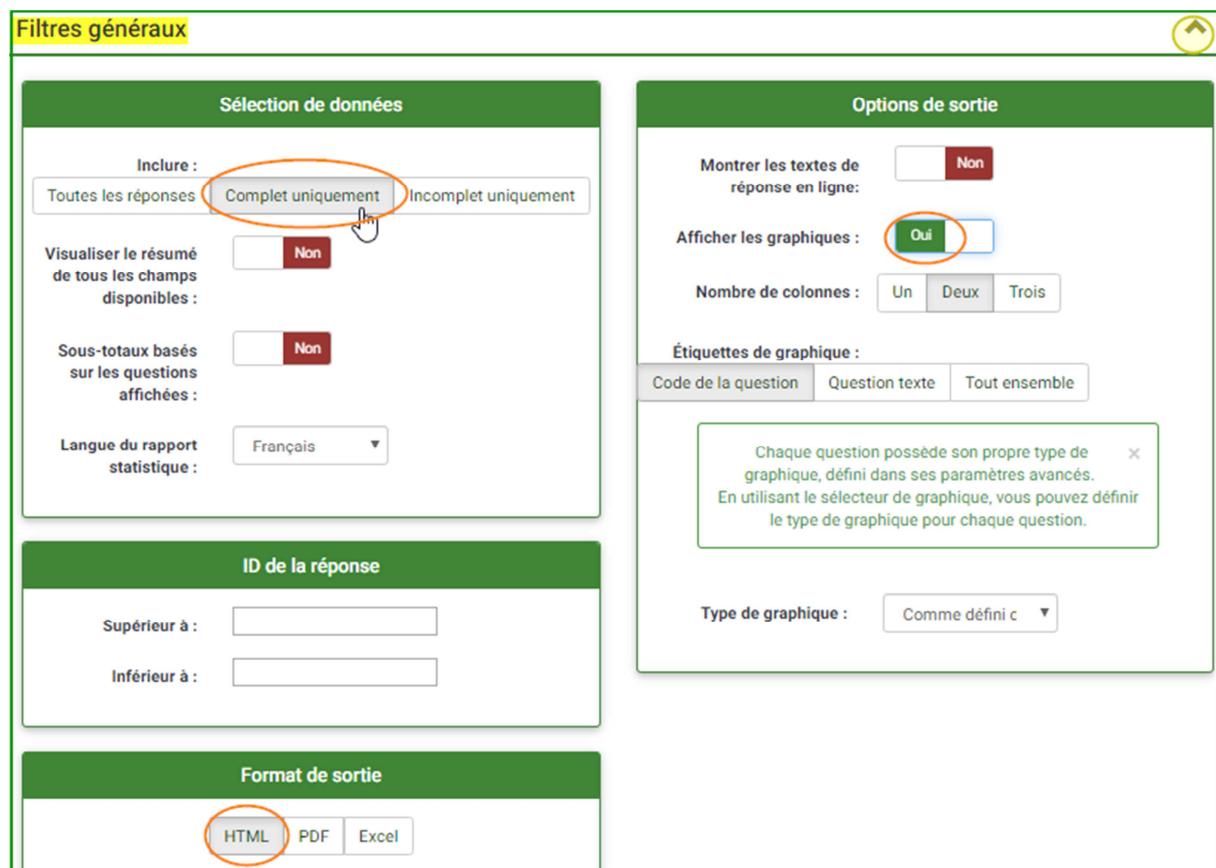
Filtres généraux

Sélection de données

Inclure :
Toutes les réponses | Complet uniquement | Incomplet uniquement

Visualiser le résumé de tous les champs disponibles : Non

Sous-totaux basés sur les questions affichées : Non

Langue du rapport statistique : Français

ID de la réponse

Supérieur à :

Inférieur à :

Format de sortie

HTML | PDF | Excel

Options de sortie

Montrer les textes de réponse en ligne: Non

Afficher les graphiques : Oui

Nombre de colonnes : Un | Deux | Trois

Étiquettes de graphique :
Code de la question | Question texte | Tout ensemble

Chaque question possède son propre type de graphique, défini dans ses paramètres avancés. En utilisant le sélecteur de graphique, vous pouvez définir le type de graphique pour chaque question. ×

Type de graphique : Comme défini c